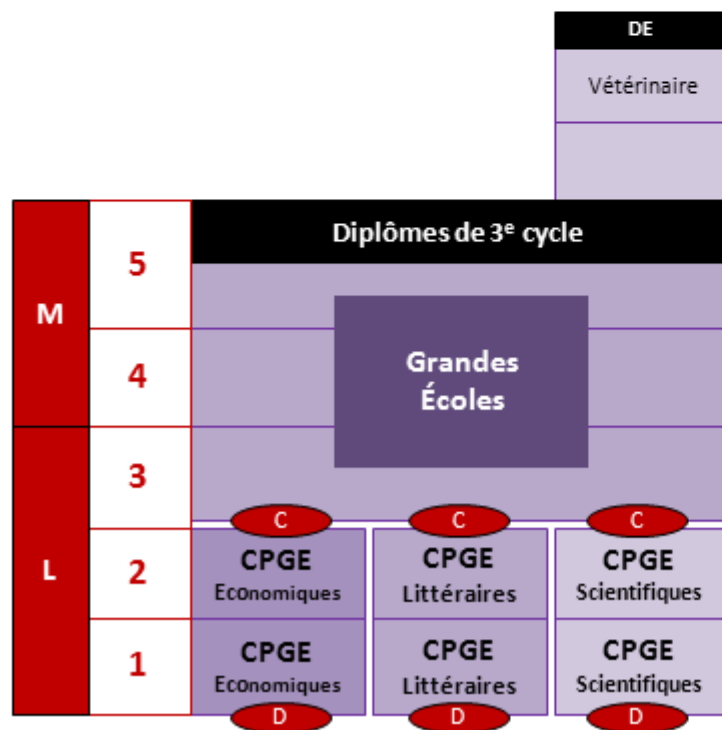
DE

Vétérinaire

M

5

Diplômes de 3$^{e}$ cycle

4

Grandes Écoles

L

3

C

C

C

2

CPGE Economiques

CPGE Littéraires

CPGE Scientifiques

1

CPGE Economiques

CPGE Littéraires

CPGE Scientifiques

D

D

D